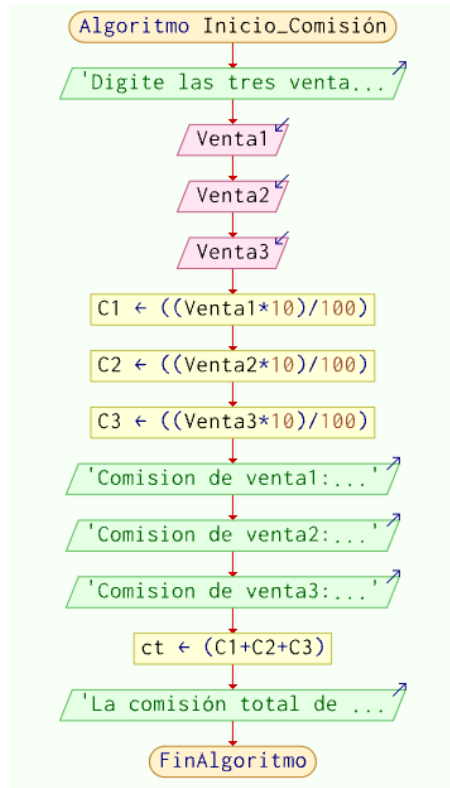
Algoritmo Inicio_Comisión

'Digite las tres venta...

Venta1

Venta2

Venta3

C1 ← ((Venta1*10)/100)

C2 ← ((Venta2*10)/100)

C3 ← ((Venta3*10)/100)

'Comision de venta1:...'

'Comision de venta2:...'

'Comision de venta3:...'

ct ← (C1+C2+C3)

'La comisión total de ...

FinAlgoritmo